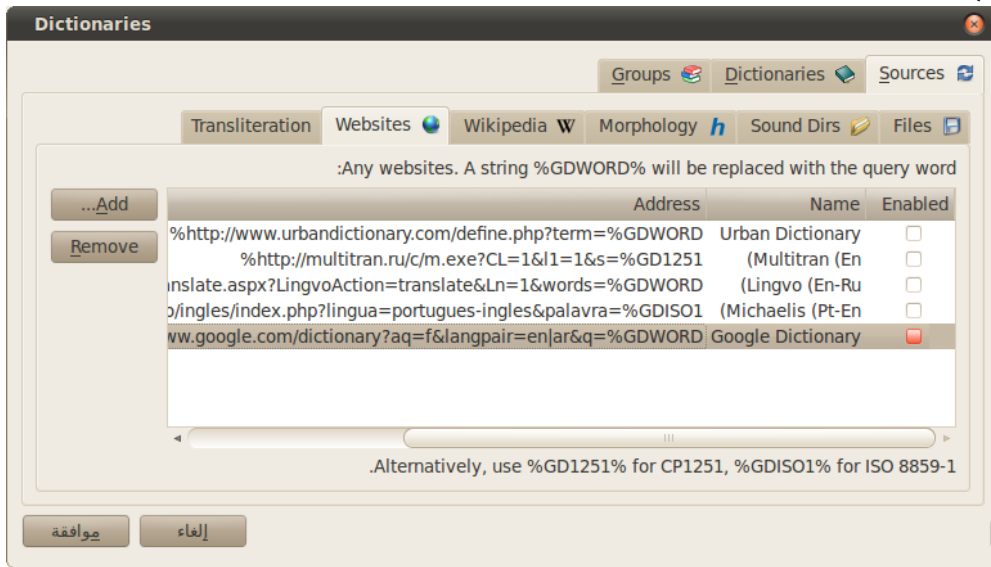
Dictionaries

Groups | Dictionaries | Sources

Transliteration | Websites | Wikipedia | Morphology | Sound Dirs | Files

:Any websites. A string %GDWORD% will be replaced with the query word

...Add
Remove

| Address | Name | Enabled |
|---|---|---|
| %http://www.urbandictionary.com/define.php?term=%GDWORD | Urban Dictionary | |
| %http://multitran.ru/c/m.exe?CL=1&l1=1&s=%GD1251 | (Multitran (En | |
| nslate.aspx?LingvoAction=translate&Ln=1&words=%GDWORD | (Lingvo (En-Ru | |
| o/ingles/index.php?lingua=portugues-ingles&palavra=%GDISO1 | (Michaelis (Pt-En | |
| ww.google.com/dictionary?aq=f&langpair=en|ar&q=%GDWORD | Google Dictionary | |

.Alternatively, use %GD1251% for CP1251, %GDISO1% for ISO 8859-1

موافقة
إلغاء